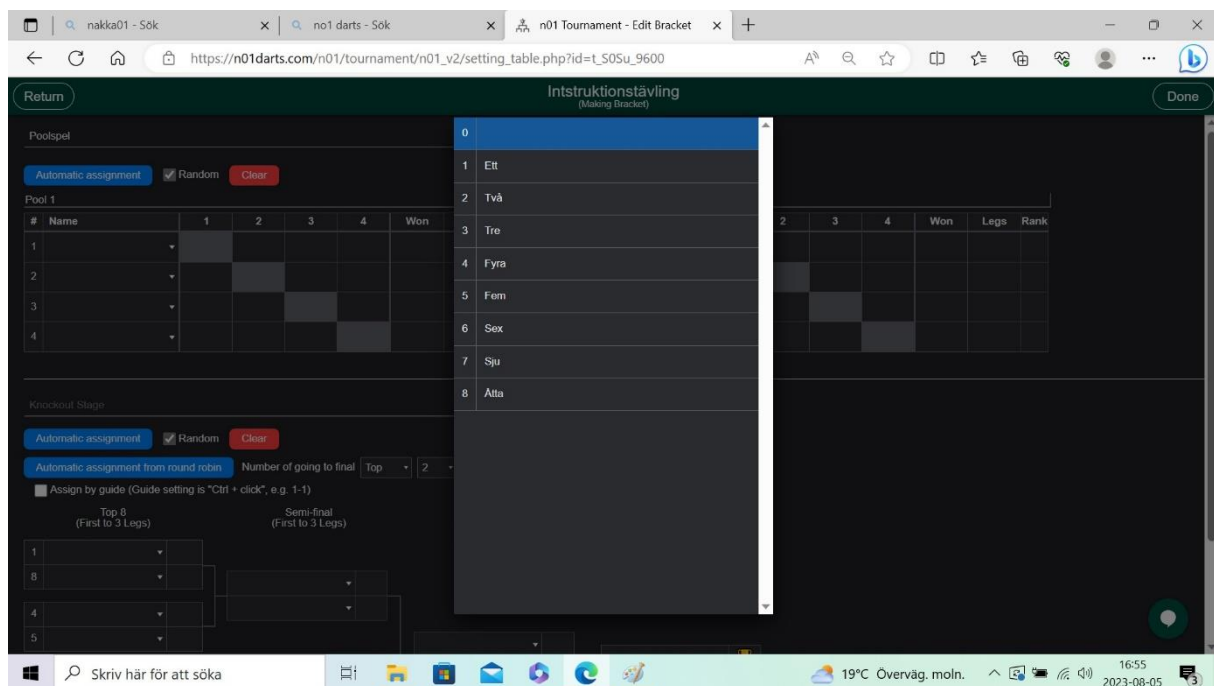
nakka01 - Sök
no1 darts - Sök
n01 Tournament - Edit Bracket

https://n01darts.com/n01/tournament/n01_v2/setting_table.php?id=t_S0Su_9600

Return
Intstruktionstävling
(Making Bracket)
Done

Poolspel

Automatic assignment
Random
Clear

Pool 1

| # | Name | 1 | 2 | 3 | 4 | Won |
|---|---|---|---|---|---|---|
| 1 | | | | | | |
| 2 | | | | | | |
| 3 | | | | | | |
| 4 | | | | | | |

| 2 | 3 | 4 | Won | Legs | Rank |
|---|---|---|---|---|---|
| | | | | | |
| | | | | | |
| | | | | | |
| | | | | | |

0
1 Ett
2 Två
3 Tre
4 Fyra
5 Fem
6 Sex
7 Sju
8 Åtta

Knockout Stage

Automatic assignment
Random
Clear

Automatic assignment from round robin
Number of going to final
Top
2

Assign by guide (Guide setting is "Ctrl + click", e.g. 1-1)

Top 8
(First to 3 Legs)

Semi-final
(First to 3 Legs)

1
8
4
5

Skriv här för att söka

19°C Överväg. moln.
16:55
2023-08-05